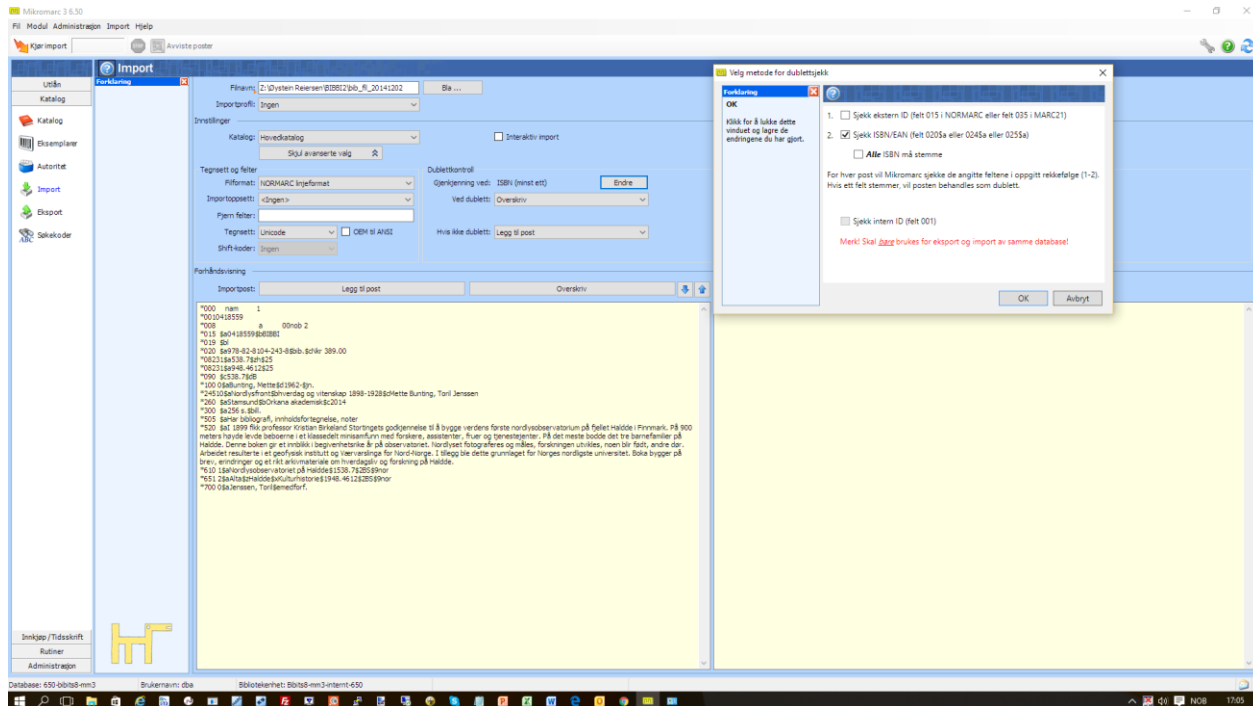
Mikromarc 3 6.50

Fil Modul Administrasjon Import Hjelp

Kjør import Avviste poster

Utlån
Katalog
Katalog
Eksemplarer
Autoritet
Import
Eksport
Søkekoder

Import
Forklaring

Filnavn: Z:\Øystein Reiersen\BIBBI2\bib_fil_20141202 Bla ...
Importprofil: Ingen

Innstillinger
Katalog: Hovedkatalog
Interaktiv import
Skjul avanserte valg

Tegnsett og felter
Filformat: NORMARC linjeformat
Importoppsett: <Ingen>
Fjern felter:
Tegnsett: Unicode OEM til ANSI
Shift-koder: Ingen

Dublettkontroll
Gjenkjenning ved: ISBN (minst ett) Endre
Ved dublett: Overskriv
Hvis ikke dublett: Legg til post

Forhåndsvisning
Importpost: Legg til post Overskriv

*000 nam 1
*0010418559
*008 a 00nob 2
*015 $a0418559$bBIBBI
*019 $bl
*020 $a978-82-8104-243-8$bib.$chkr 389.00
*08231$a538.7$2$25
*08231$a948.4612$25
*090 $c538.7$dB
*100 0$aBunting, Mette$d1962-$jn.
*24510$aNordlysfront$bhverdag og vitenskap 1898-1928$cMette Bunting, Toril Jenssen
*260 $aStamsund$bOrkana akademisk$c2014
*300 $a256 s.$bill.
*505 $aHar bibliografi, innholdsfortegnelse, noter
*520 $aI 1899 fikk professor Kristian Birkeland Stortingets godkjennelse til å bygge verdens første nordlysobservatorium på fjellet Haldde i Finnmark. På 900 meters høyde levde beboerne i et klassedelt minisamfunn med forskere, assistenter, fruer og tjenestejenter. På det meste bodde det tre barnefamilier på Haldde. Denne boken gir et innblikk i begivenhetsrike år på observatoriet. Nordlyset fotograferes og måles, forskningen utvikles, noen blir født, andre dør. Arbeidet resulterte i et geofysisk institutt og Værvarslinga for Nord-Norge. I tillegg ble dette grunnlaget for Norges nordligste universitet. Boka bygger på brev, erindringer og et rikt arkivmateriale om hverdagsliv og forskning på Haldde.
*610 1$aNordlysobservatoriet på Haldde$1538.7$2BS$9nor
*651 2$aAlta$zHaldde$xKulturhistorie$1948.4612$2BS$9nor
*700 0$aJenssen, Toril$emedforf.

Velg metode for dublettsjekk
Forklaring
OK
Klikk for å lukke dette vinduet og lagre de endringene du har gjort.

1. Sjekk ekstern ID (felt 015 i NORMARC eller felt 035 i MARC21)
2. Sjekk ISBN/EAN (felt 020$a eller 024$a eller 025$a)
Alle ISBN må stemme

For hver post vil Mikromarc sjekke de angitte feltene i oppgitt rekkefølge (1-2). Hvis ett felt stemmer, vil posten behandles som dublett.

Sjekk intern ID (felt 001)

Merk! Skal bare brukes for eksport og import av samme database!

OK Avbryt

Innkjøp/Tidsskrift
Rutiner
Administrasjon

Database: 650-bibits8-mm3 Brukernavn: dba Bibliotekenhet: Bibits8-mm3-internt-650

NOB 17:05